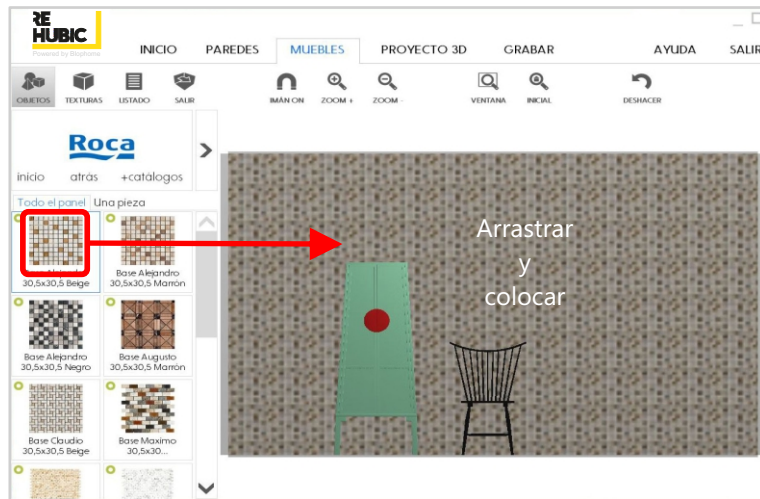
RE HUBIC
Powered by Bimphone

INICIO PAREDES MUEBLES PROYECTO 3D GRABAR AYUDA SALIR

OBJETOS TEXTURAS LISTADO SALIR IMÁN ON ZOOM + ZOOM - VENTANA INICIAL DESHACER

Roca
inicio atrás +catálogos

Todo el panel Una pieza

Base Alejandro 30,5x30,5 Beige
Base Alejandro 30,5x30,5 Marrón
Base Alejandro 30,5x30,5 Negro
Base Augusto 30,5x30,5 Marrón
Base Claudio 30,5x30,5 Beige
Base Maximo 30,5x30...

Arrastrar y colocar